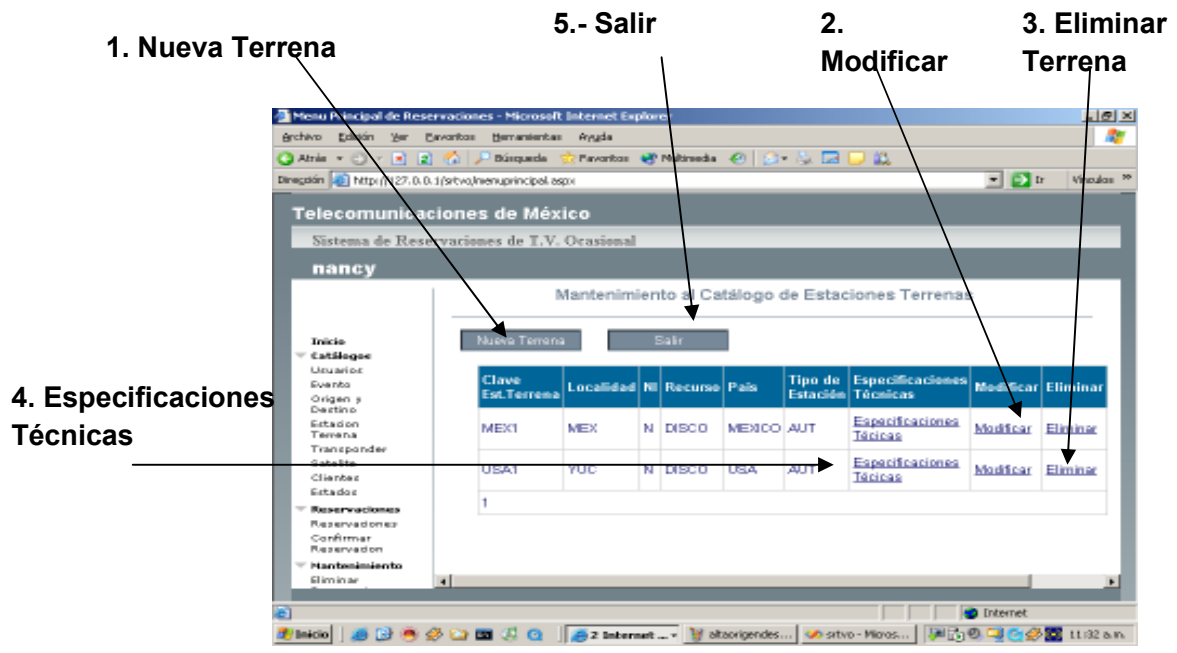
1. Nueva Terrena

5.- Salir

2. Modificar

3. Eliminar Terrena

Menu Principal de Reservaciones - Microsoft Internet Explorer

Archivo Edición Ver Favoritos Herramientas Ayuda

Atrás Búsqueda Favoritos Multimedia

Dirección http://127.0.0.1/srtvo/menuprincipal.aspx Ir Vínculos »

Telecomunicaciones de México

Sistema de Reservaciones de T.V. Ocasional

nancy

Mantenimiento al Catálogo de Estaciones Terrenas

Inicio
Catálogos
Usuarios
Evento
Origen y Destino
Estacion Terrena
Transponder
Satelite
Clientes
Estados
Reservaciones
Reservaciones
Confirmar Reservacion
Mantenimiento
Eliminar

Nueva Terrena Salir

4. Especificaciones Técnicas

| Clave Est.Terrena | Localidad | NI | Recurso | Pais | Tipo de Estación | Especificaciones Técnicas | Modificar | Eliminar |
|---|---|---|---|---|---|---|---|---|
| MEX1 | MEX | N | DISCO | MEXICO | AUT | Especificaciones Técicas | Modificar | Eliminar |
| USA1 | YUC | N | DISCO | USA | AUT | Especificaciones Técicas | Modificar | Eliminar |
| 1 | | | | | | | | |

Internet

Inicio 2 Internet ... altaorigendes... srtvo - Micros... 11:32 a.m.